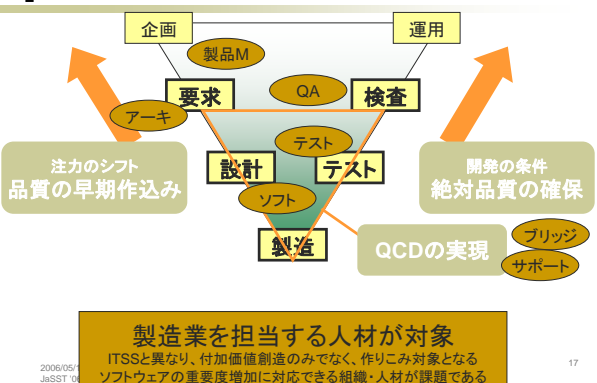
企画

運用

製品M

要求

QA

検査

アーキ

テスト

注力のシフト
品質の早期作込み

設計

テスト

開発の条件
絶対品質の確保

ソフト

QCDの実現

ブリッジ

製造

サポート

製造業を担当する人材が対象
ITSSと異なり、付加価値創造のみでなく、作りこみ対象となるソフトウェアの重要度増加に対応できる組織・人材が課題である

2006/05/1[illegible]
JaSST '0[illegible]

17